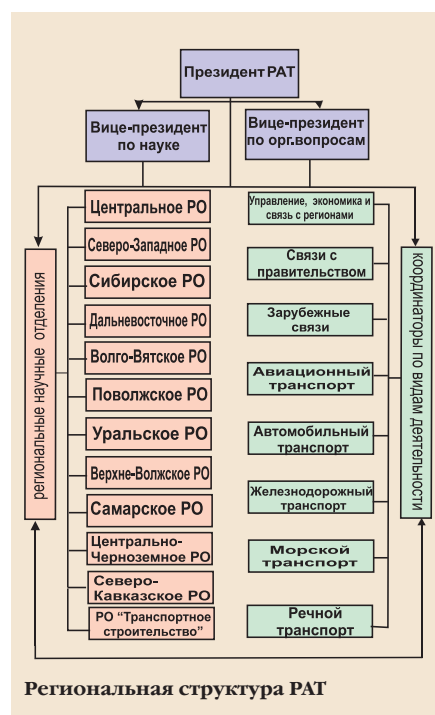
Президент РАТ

Вице-президент по науке

Вице-президент по орг.вопросам

региональные научные отделения

Центральное РО

Северо-Западное РО

Сибирское РО

Дальневосточное РО

Волго-Вятское РО

Поволжское РО

Уральское РО

Верхне-Волжское РО

Самарское РО

Центрально-Черноземное РО

Северо-Кавказское РО

РО "Транспортное строительство"

Управление, экономика и связь с регионами

Связи с правительством

Зарубежные связи

Авиационный транспорт

Автомобильный транспорт

Железнодорожный транспорт

Морской транспорт

Речной транспорт

координаторы по видам деятельности

Региональная структура РАТ